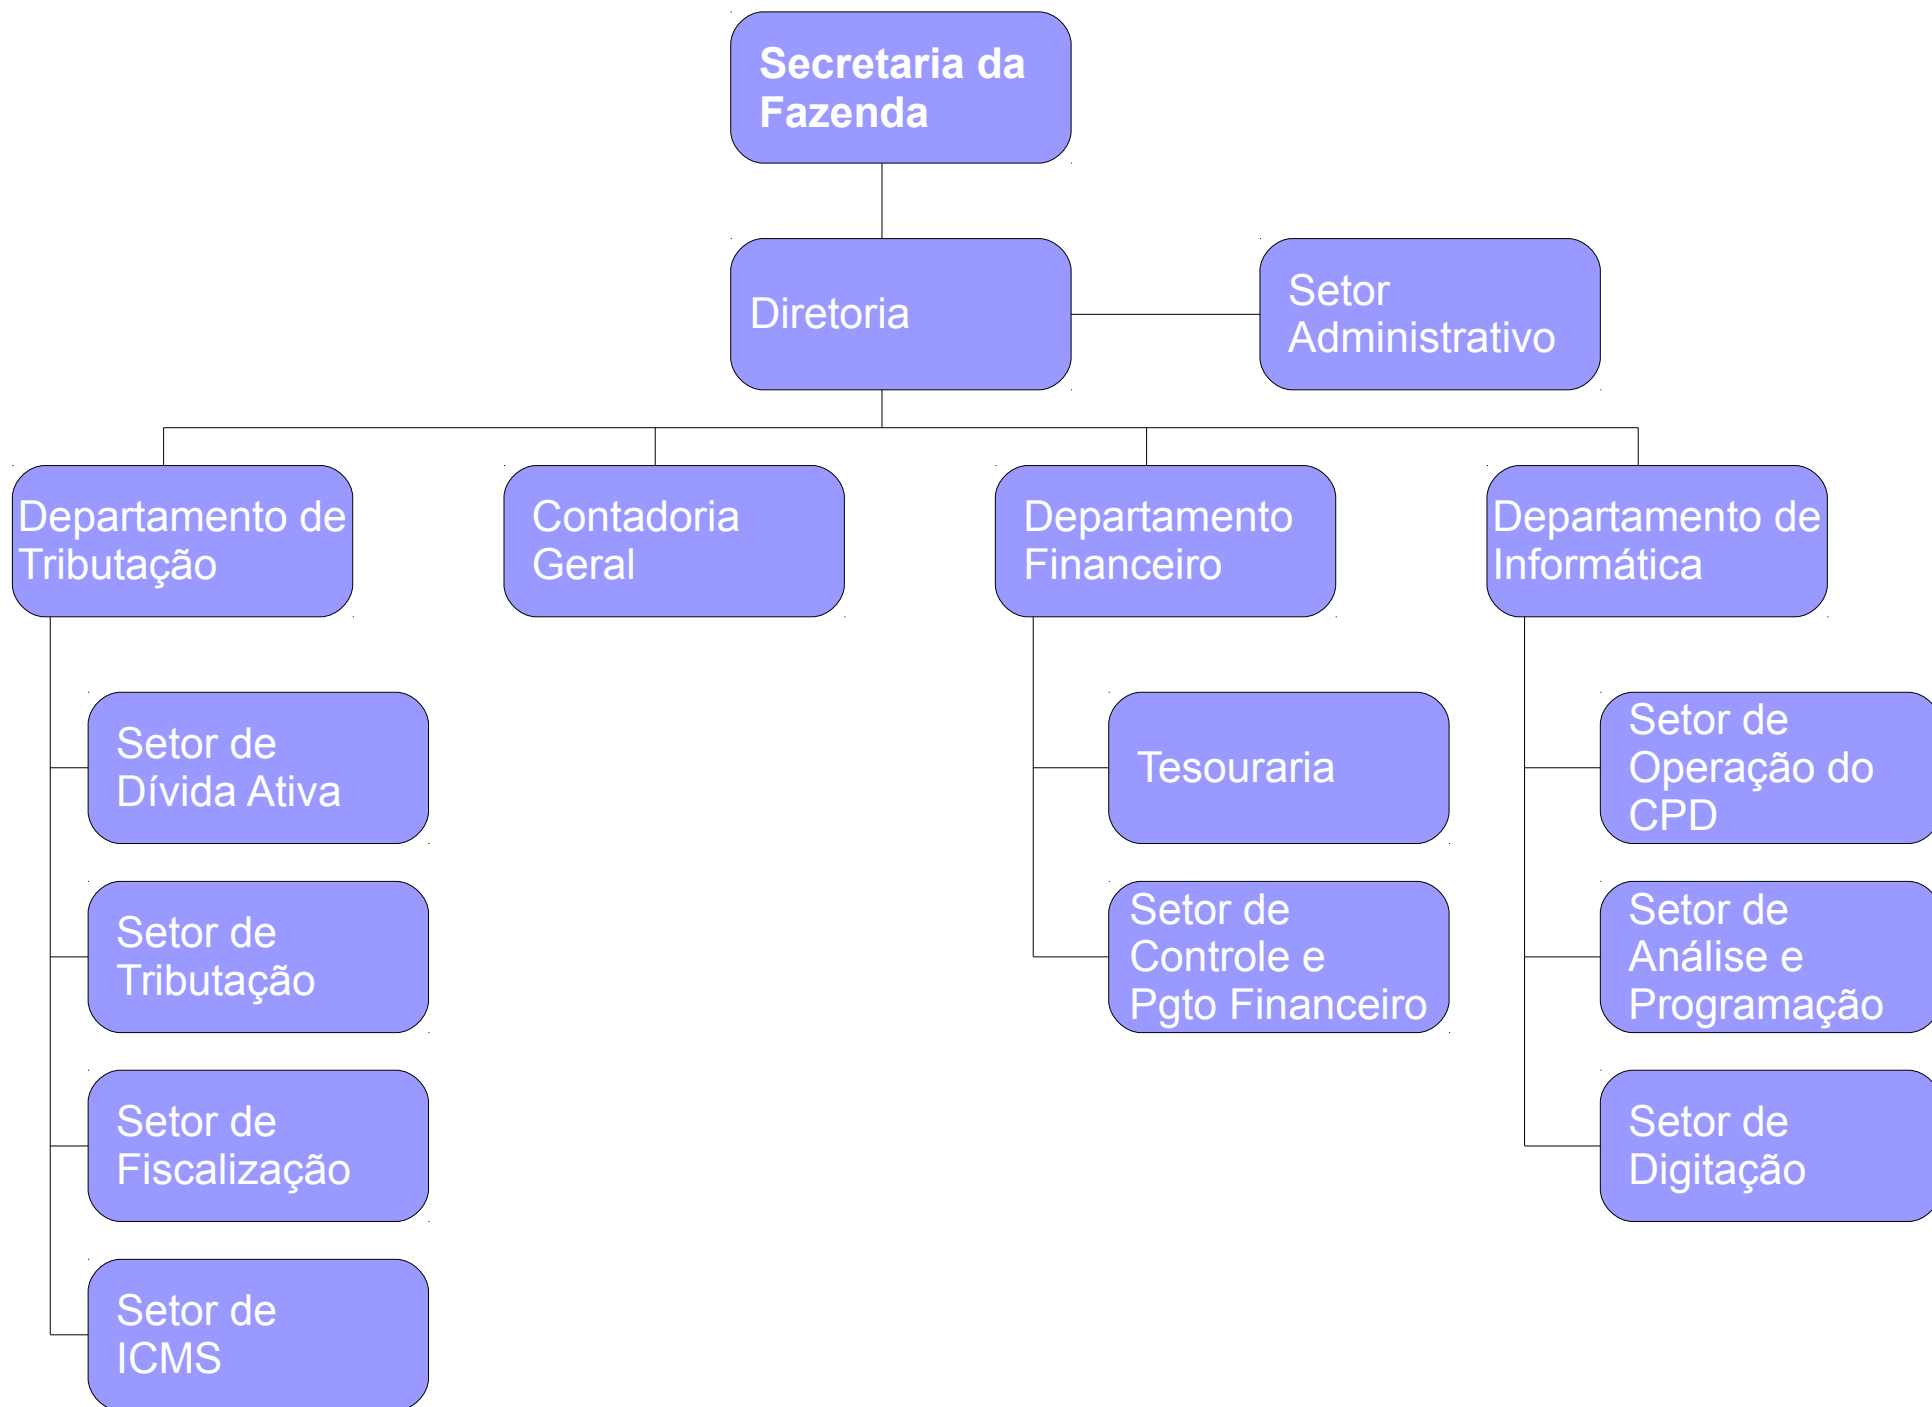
Secretaria da Fazenda

Diretoria

Setor Administrativo

Departamento de Tributação

Contadoria Geral

Departamento Financeiro

Departamento de Informática

Setor de Dívida Ativa

Setor de Tributação

Setor de Fiscalização

Setor de ICMS

Tesouraria

Setor de Controle e Pgto Financeiro

Setor de Operação do CPD

Setor de Análise e Programação

Setor de Digitação